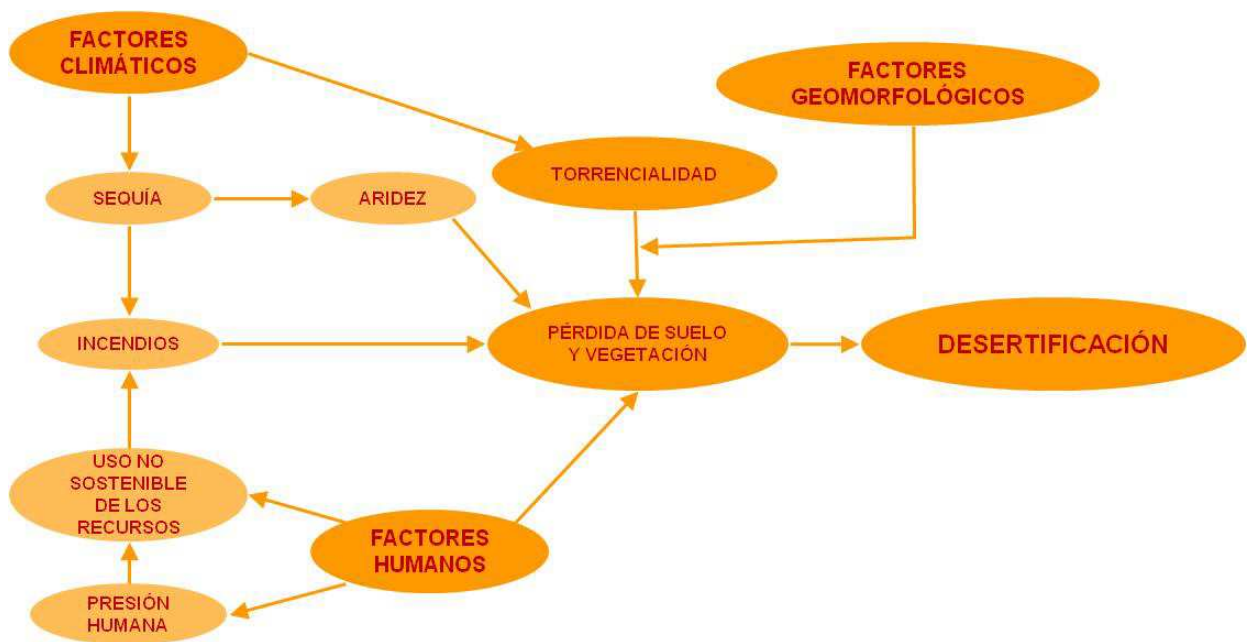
FACTORES CLIMÁTICOS

FACTORES GEOMORFOLÓGICOS

SEQUÍA

ARIDEZ

TORRENCIALIDAD

INCENDIOS

PÉRDIDA DE SUELO Y VEGETACIÓN

DESERTIFICACIÓN

USO NO SOSTENIBLE DE LOS RECURSOS

FACTORES HUMANOS

PRESIÓN HUMANA